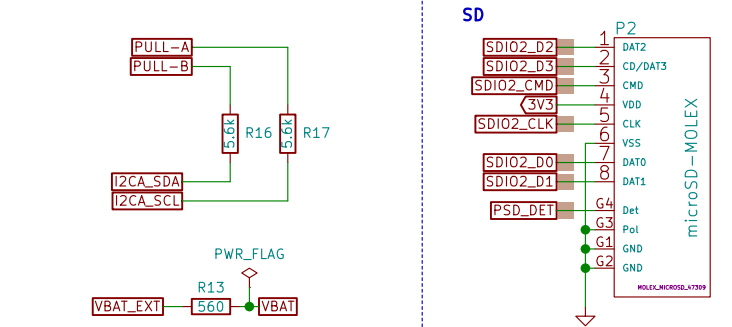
PULL-A
PULL-B
5.6k
R16
5.6k
R17
I2CA_SDA
I2CA_SCL
PWR_FLAG
R13
VBAT_EXT
560
VBAT

SD
P2
SDIO2_D2
1
DAT2
SDIO2_D3
2
CD/DAT3
SDIO2_CMD
3
CMD
3V3
4
VDD
SDIO2_CLK
5
CLK
6
VSS
SDIO2_D0
7
DAT0
SDIO2_D1
8
DAT1
PSD_DET
G4
Det
G3
Pol
G1
GND
G2
GND
microSD-MOLEX
MOLEX_MICROSD_47309